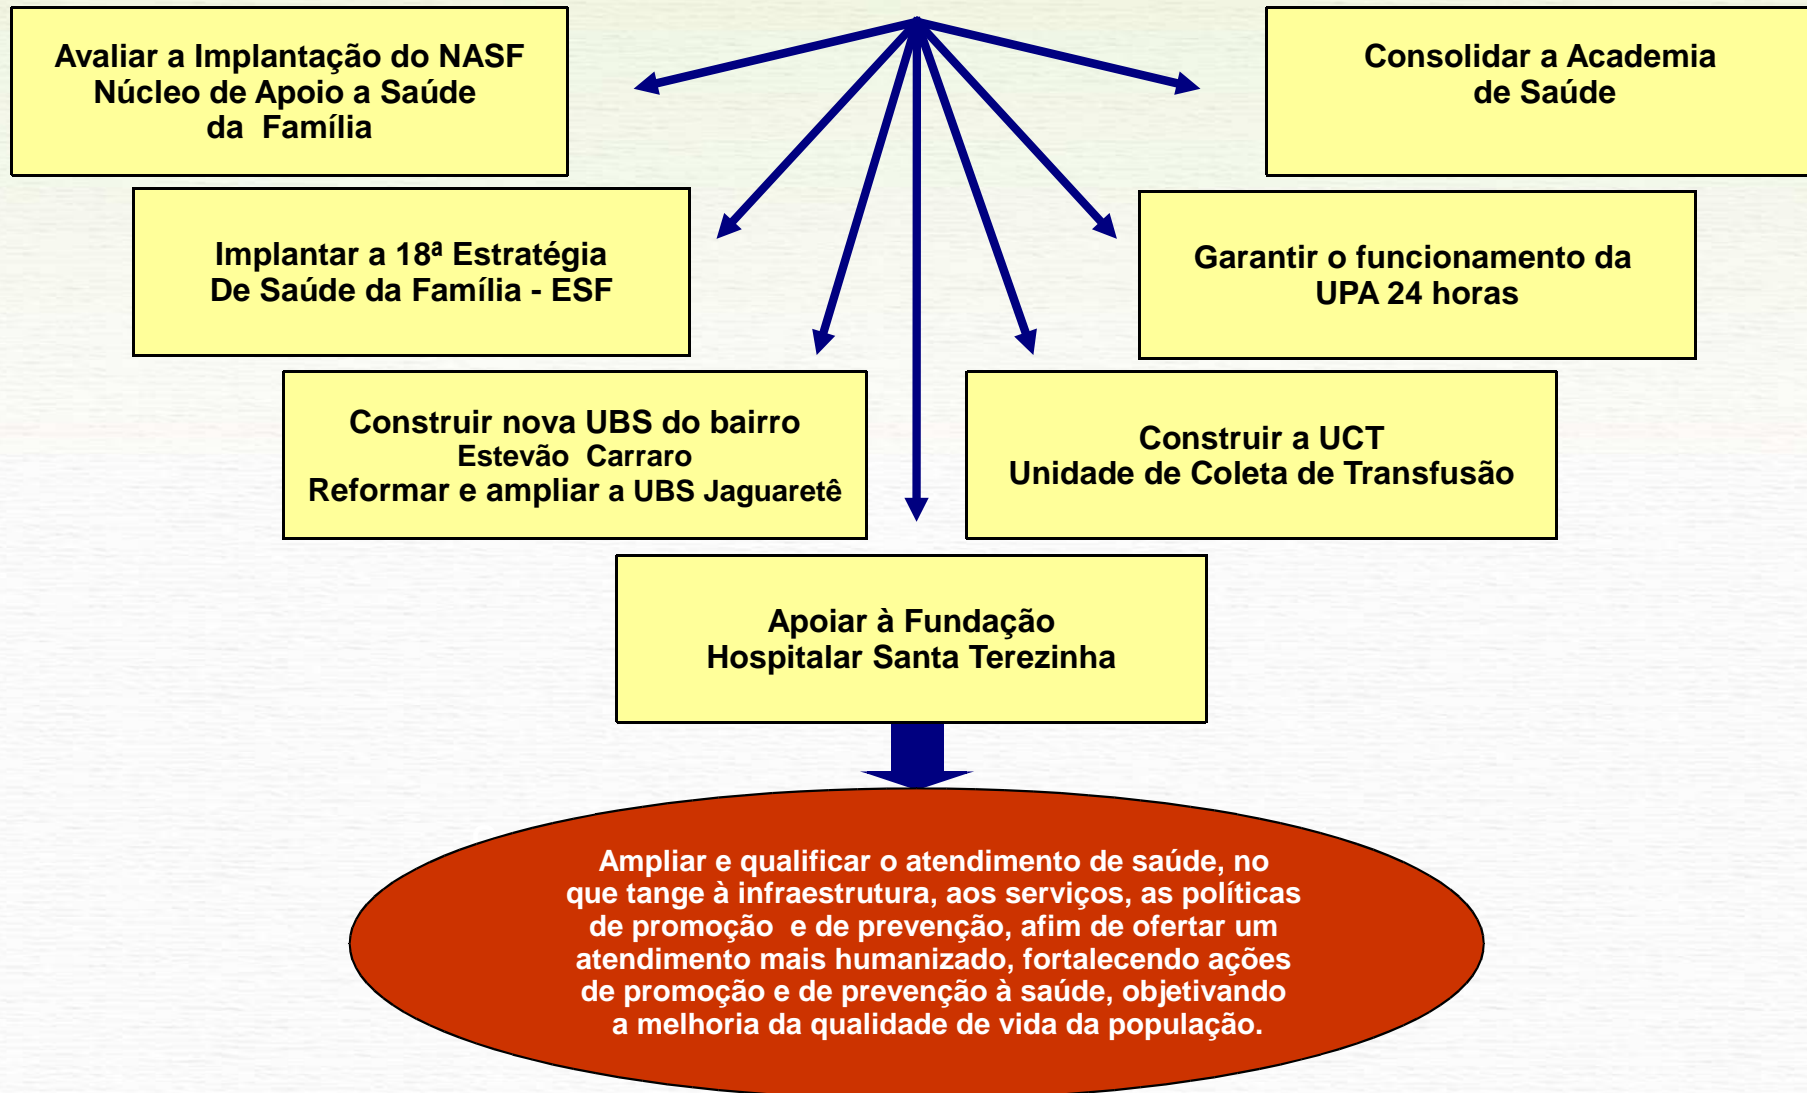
Avaliar a Implantação do NASF
Núcleo de Apoio a Saúde
da Família

Consolidar a Academia
de Saúde

Implantar a 18ª Estratégia
De Saúde da Família - ESF

Garantir o funcionamento da
UPA 24 horas

Construir nova UBS do bairro
Estevão Carraro
Reformar e ampliar a UBS Jaguaretê

Construir a UCT
Unidade de Coleta de Transfusão

Apoiar à Fundação
Hospitalar Santa Terezinha

Ampliar e qualificar o atendimento de saúde, no que tange à infraestrutura, aos serviços, as políticas de promoção e de prevenção, afim de ofertar um atendimento mais humanizado, fortalecendo ações de promoção e de prevenção à saúde, objetivando a melhoria da qualidade de vida da população.